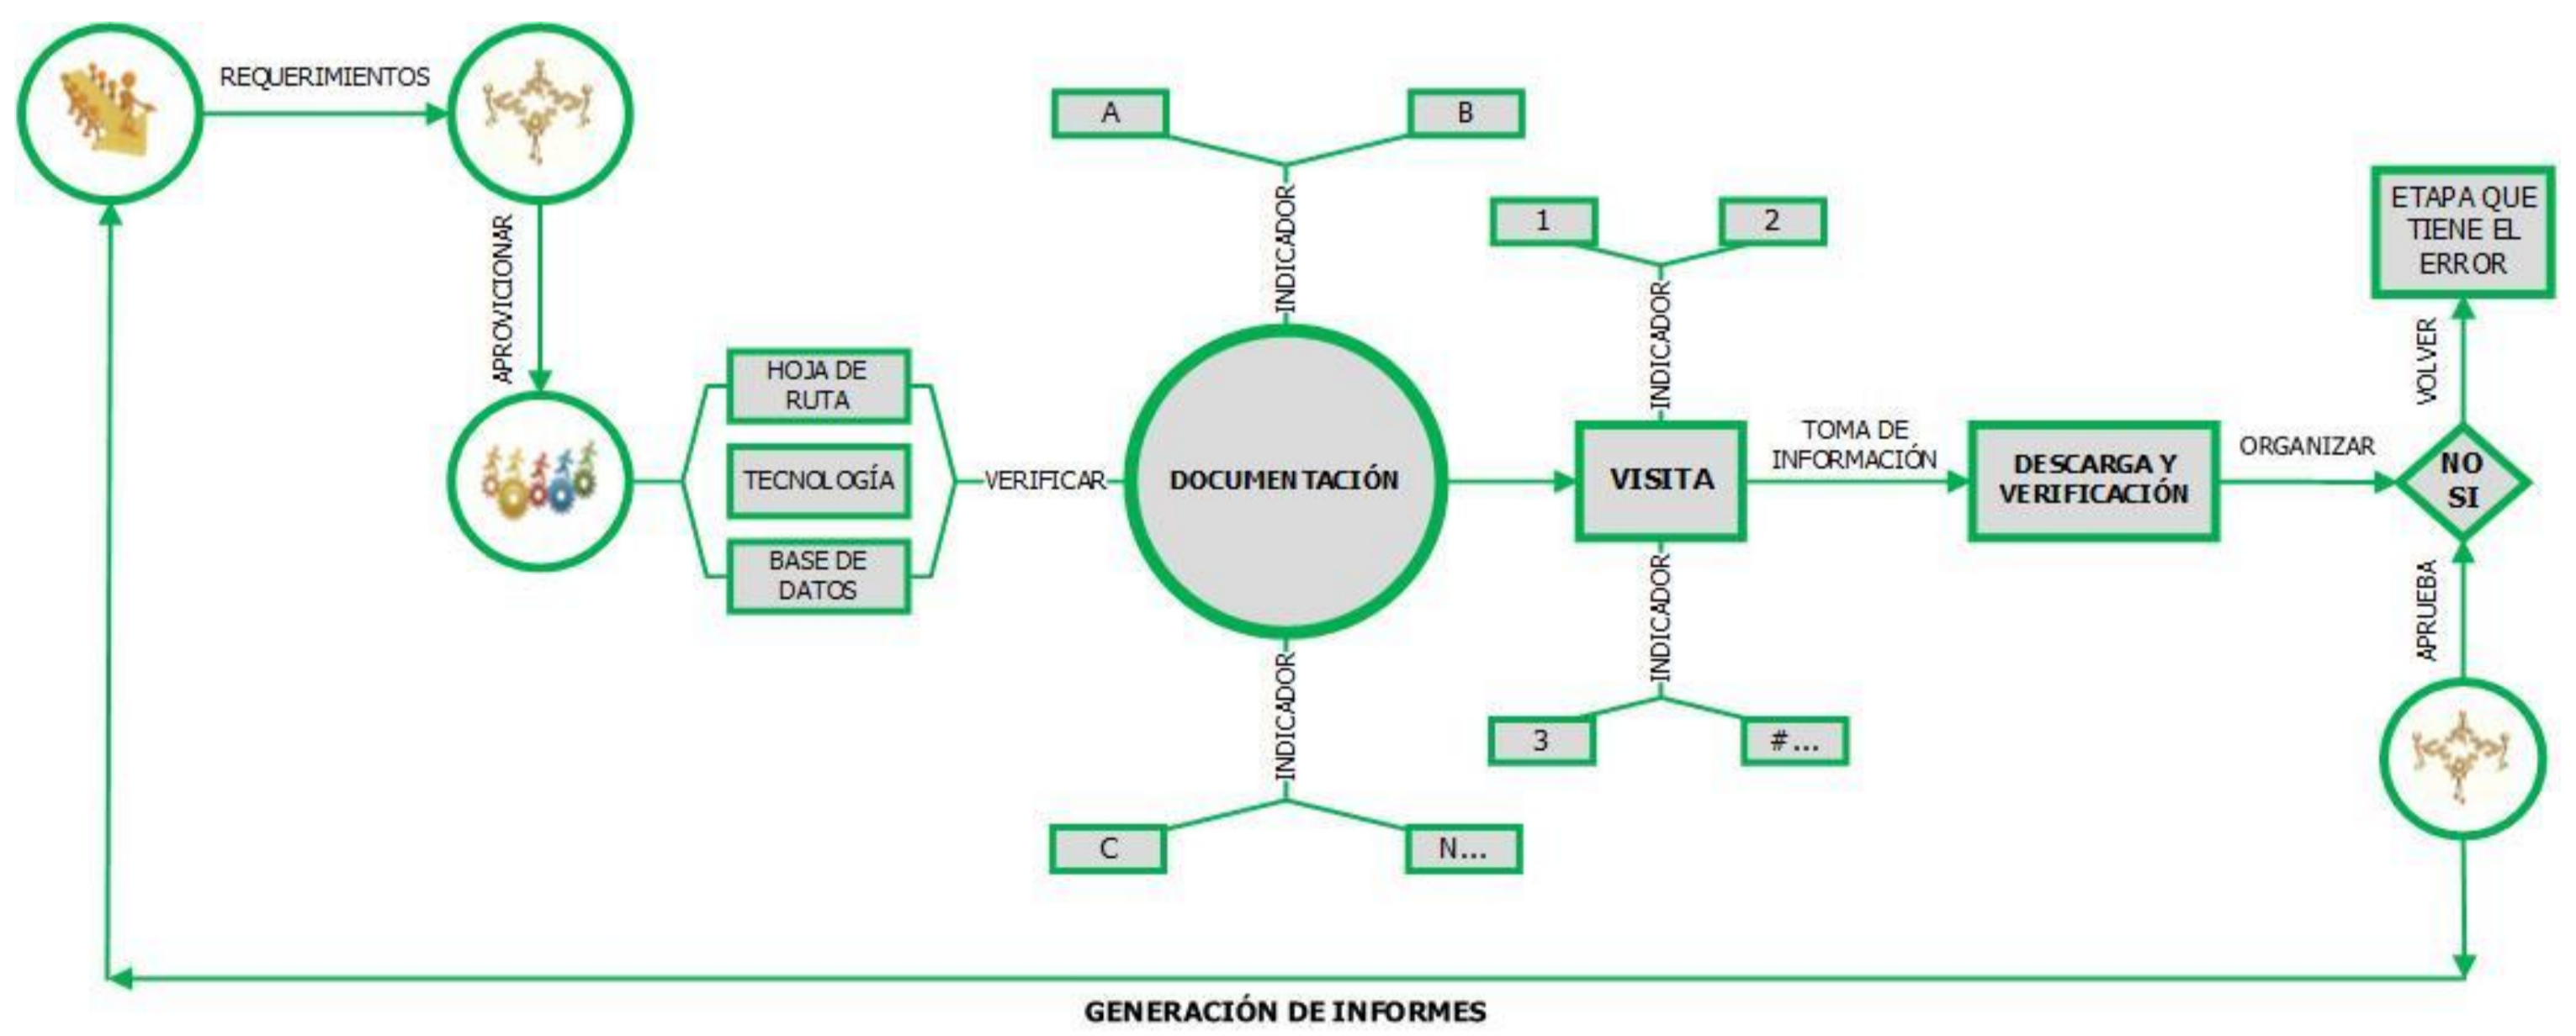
REQUERIMIENTOS

APROVICIONAR

HOJA DE RUTA

TECNOLOGÍA

BASE DE DATOS

VERIFICAR

A

B

INDICADOR

DOCUMENTACIÓN

INDICADOR

C

N...

1

2

INDICADOR

VISITA

INDICADOR

3

#...

TOMA DE INFORMACIÓN

DESCARGA Y VERIFICACIÓN

ORGANIZAR

NO
SI

VOLVER

ETAPA QUE TIENE EL ERROR

APRUEBA

GENERACIÓN DE INFORMES